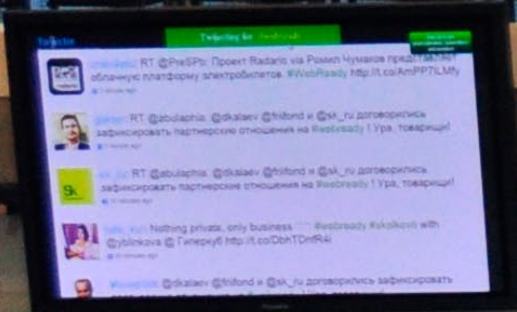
Tweetie

Twitter for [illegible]

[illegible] RT @PreSPb: Проект Radario via Роман Чумаков представил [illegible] облачную платформу электробилетов. #WebReady http://t.co/AmPP7lLMfy
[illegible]

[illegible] RT @abulaphia, @dkalaev @friifond и @sk_ru договорились зафиксировать партнерские отношения на #webready ! Ура, товарищи!
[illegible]

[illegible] RT @abulaphia, @dkalaev @friifond и @sk_ru договорились зафиксировать партнерские отношения на #webready ! Ура, товарищи!
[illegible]

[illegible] Nothing private, only business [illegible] #webready #skolkovo with @yblinkova @ Гиперкуб http://t.co/DbhTDnfR4i
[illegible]

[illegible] @dkalaev @friifond и @sk_ru договорились зафиксировать